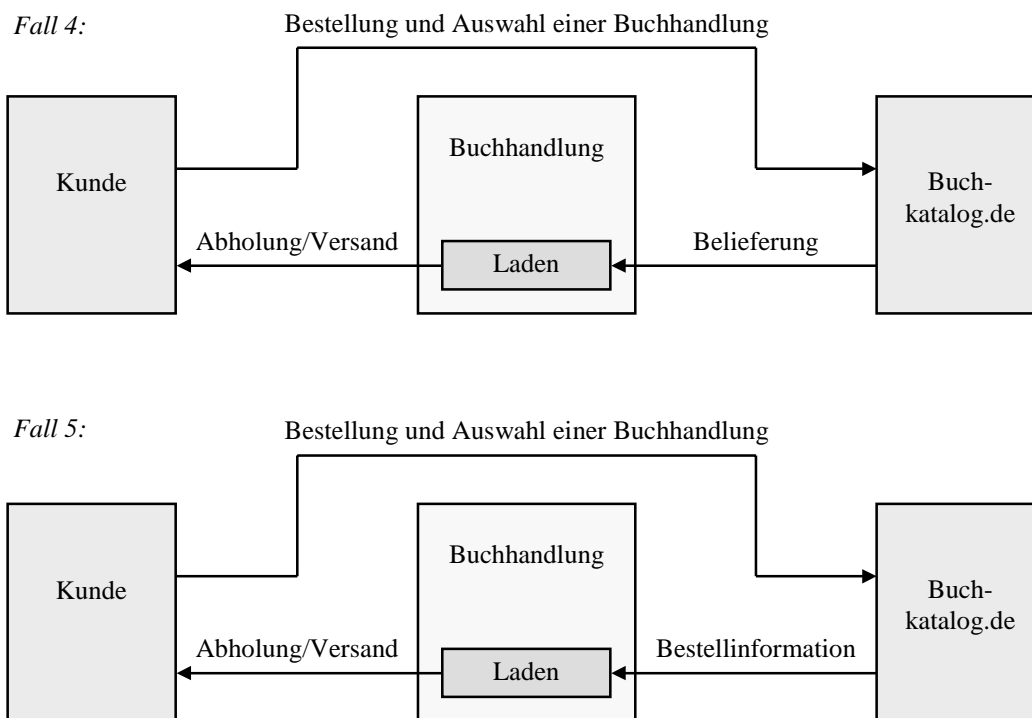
*Fall 4:*

Bestellung und Auswahl einer Buchhandlung

Kunde

Buchhandlung

Buchkatalog.de

Abholung/Versand

Laden

Belieferung

*Fall 5:*

Bestellung und Auswahl einer Buchhandlung

Kunde

Buchhandlung

Buchkatalog.de

Abholung/Versand

Laden

Bestellinformation